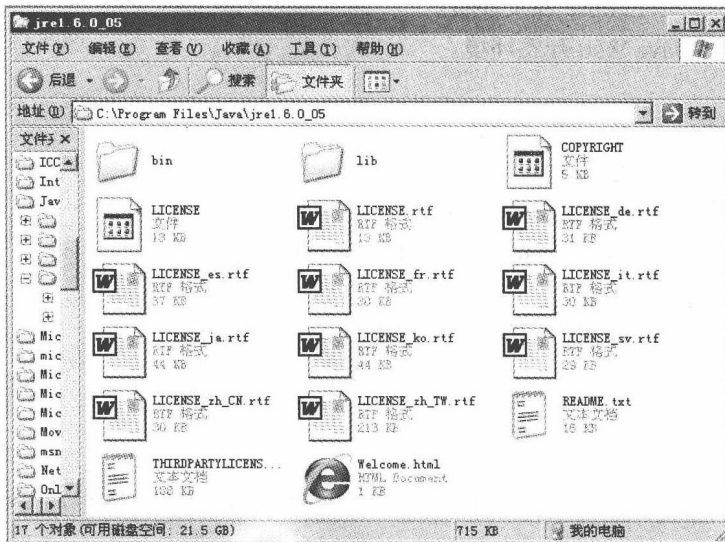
jre1.6.0_05

文件(F) 编辑(E) 查看(V) 收藏(A) 工具(T) 帮助(H)

后退 搜索 文件夹

地址(D) C:\Program Files\Java\jre1.6.0_05 转到

文件夹 ×

ICC
Int
Jav
Mic
mic
Mic
Mic
Mic
Mov
msn
Net
Onl

bin

lib

COPYRIGHT
文件
5 KB

LICENSE
文件
13 KB

LICENSE.rtf
RTF 格式
19 KB

LICENSE_de.rtf
RTF 格式
31 KB

LICENSE_es.rtf
RTF 格式
37 KB

LICENSE_fr.rtf
RTF 格式
30 KB

LICENSE_it.rtf
RTF 格式
30 KB

LICENSE_ja.rtf
RTF 格式
44 KB

LICENSE_ko.rtf
RTF 格式
44 KB

LICENSE_sv.rtf
RTF 格式
23 KB

LICENSE_zh_CN.rtf
RTF 格式
30 KB

LICENSE_zh_TW.rtf
RTF 格式
213 KB

README.txt
文本文档
16 KB

THIRDPARTYLICENS...
文本文档
108 KB

Welcome.html
HTML Document
1 KB

17 个对象 (可用磁盘空间: 21.5 GB) 715 KB 我的电脑